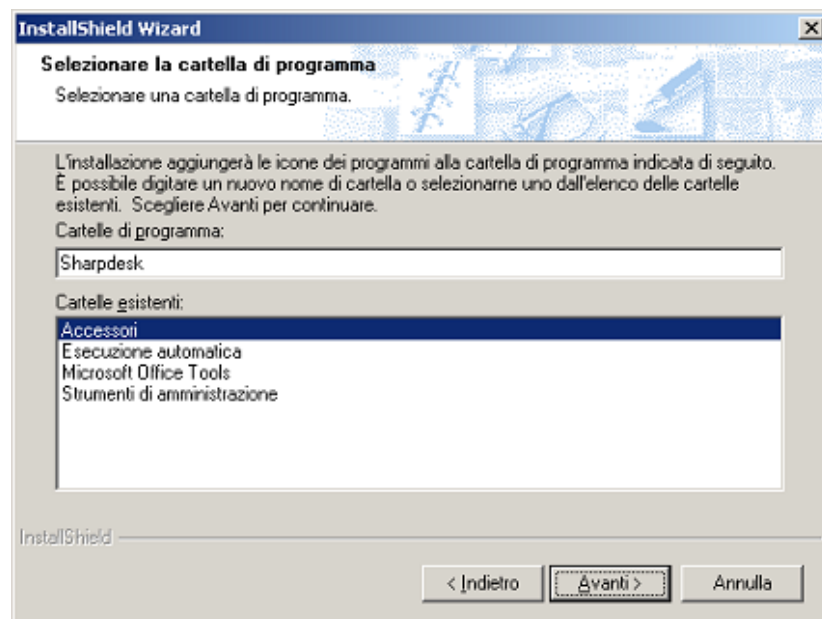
InstallShield Wizard

Selezionare la cartella di programma

Selezionare una cartella di programma.

L'installazione aggiungerà le icone dei programmi alla cartella di programma indicata di seguito. È possibile digitare un nuovo nome di cartella o selezionarne uno dall'elenco delle cartelle esistenti. Scegliere Avanti per continuare.

Cartelle di programma:

Sharpdesk

Cartelle esistenti:

Accessori
Esecuzione automatica
Microsoft Office Tools
Strumenti di amministrazione

InstallShield

< Indietro
Avanti >
Annulla